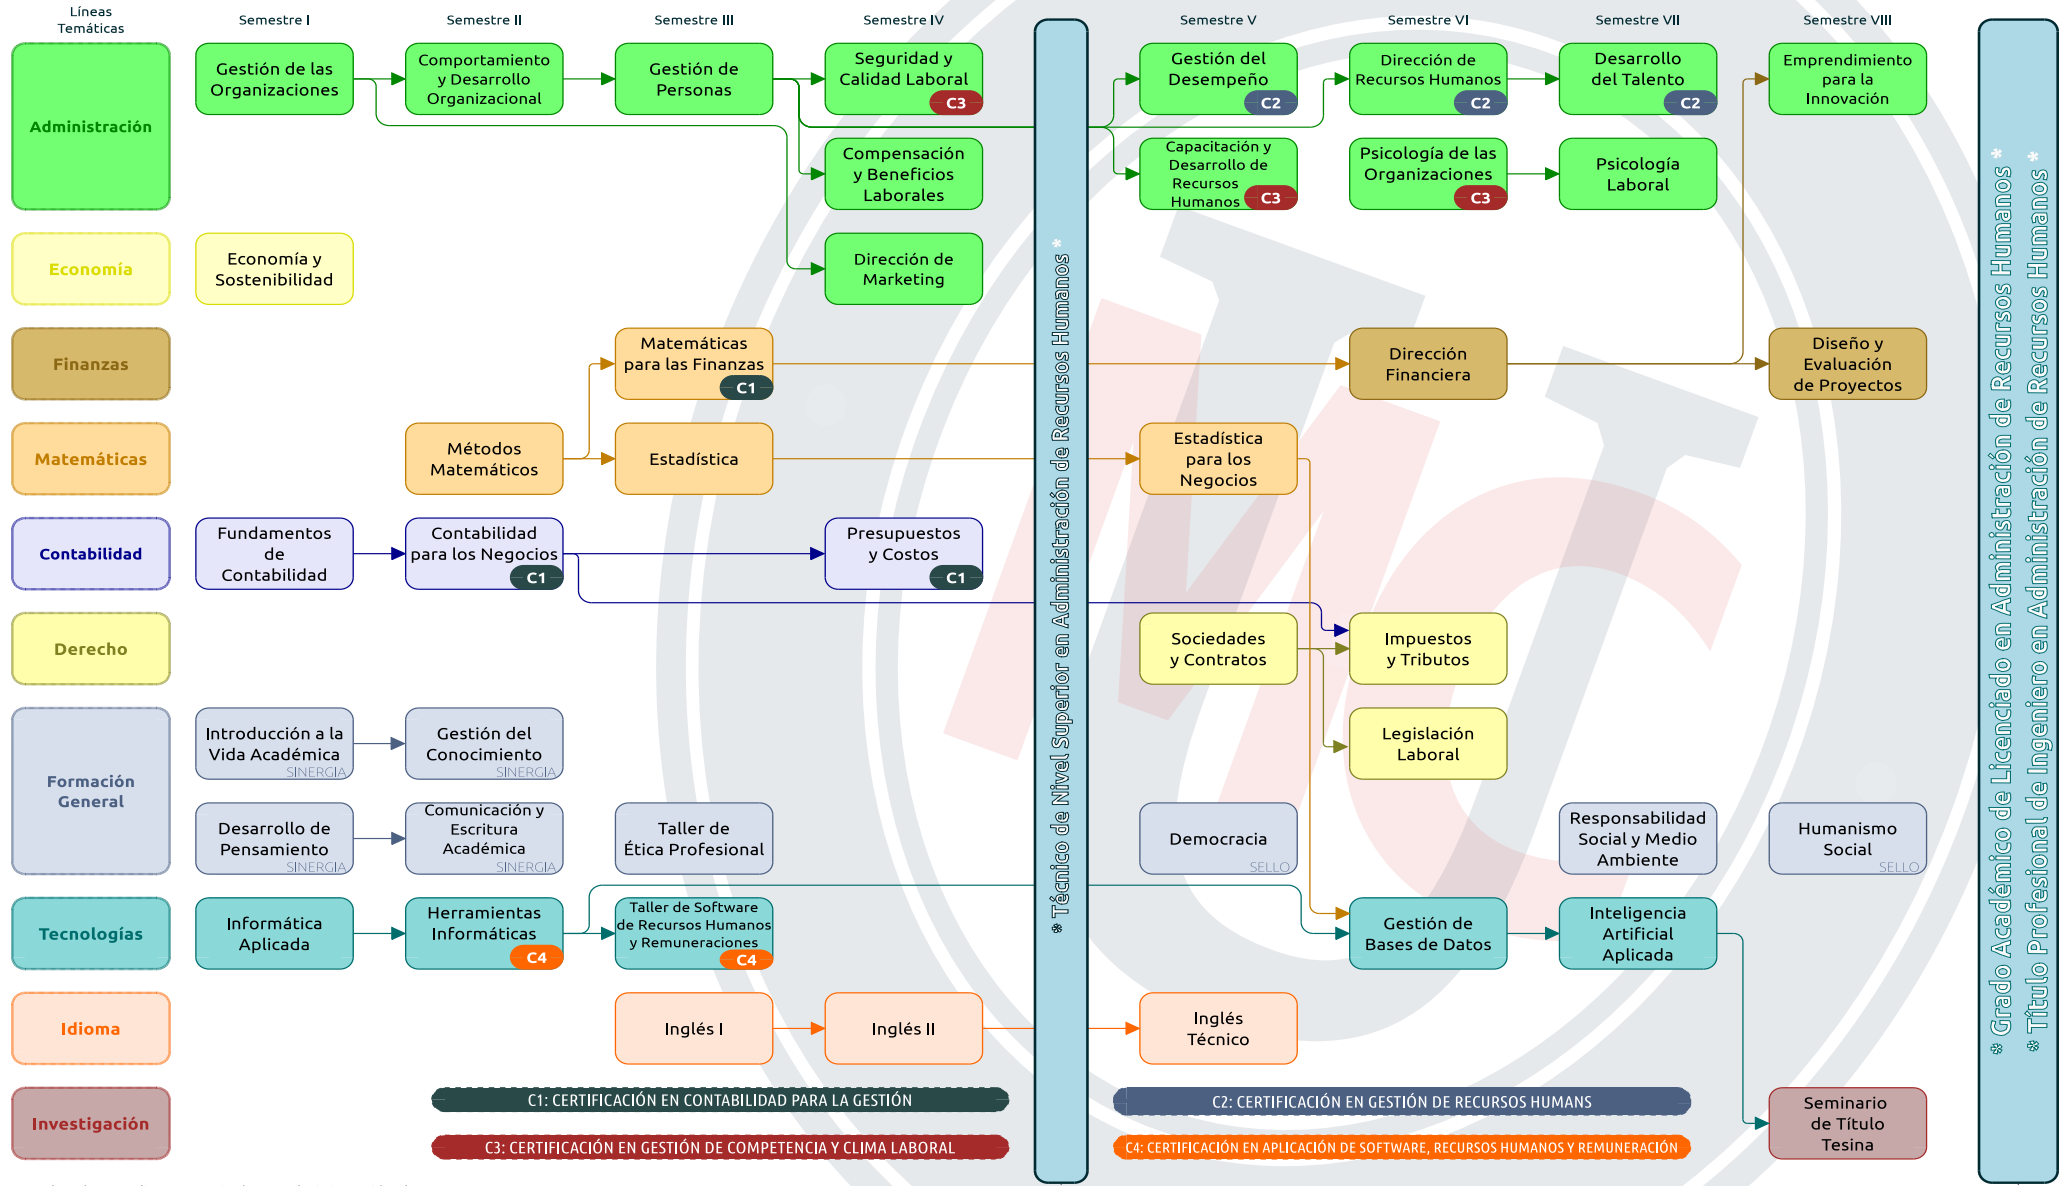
Líneas Temáticas

Semestre I

Semestre II

Semestre III

Semestre IV

Semestre V

Semestre VI

Semestre VII

Semestre VIII

Administración

Gestión de las Organizaciones

Comportamiento y Desarrollo Organizacional

Gestión de Personas

Seguridad y Calidad Laboral C3

Compensación y Beneficios Laborales

Dirección de Marketing

Gestión del Desempeño C2

Dirección de Recursos Humanos C2

Desarrollo del Talento C2

Emprendimiento para la Innovación

Capacitación y Desarrollo de Recursos Humanos C3

Psicología de las Organizaciones C3

Psicología Laboral

Economía

Economía y Sostenibilidad

Finanzas

Matemáticas para las Finanzas C1

Dirección Financiera

Diseño y Evaluación de Proyectos

Matemáticas

Métodos Matemáticos

Estadística

Estadística para los Negocios

Contabilidad

Fundamentos de Contabilidad

Contabilidad para los Negocios C1

Presupuestos y Costos C1

Derecho

Sociedades y Contratos

Impuestos y Tributos

Legislación Laboral

Formación General

Introducción a la Vida Académica SINERGIA

Gestión del Conocimiento SINERGIA

Desarrollo de Pensamiento SINERGIA

Comunicación y Escritura Académica SINERGIA

Taller de Ética Profesional

Democracia SELLO

Responsabilidad Social y Medio Ambiente

Humanismo Social SELLO

Tecnologías

Informática Aplicada

Herramientas Informáticas C4

Taller de Software de Recursos Humanos y Remuneraciones C4

Gestión de Bases de Datos

Inteligencia Artificial Aplicada

Idioma

Inglés I

Inglés II

Inglés Técnico

Investigación

Seminario de Título Tesina

* Técnico de Nivel Superior en Administración de Recursos Humanos *

* Grado Académico de Licenciado en Administración de Recursos Humanos *

* Título Profesional de Ingeniero en Administración de Recursos Humanos *

C1: CERTIFICACIÓN EN CONTABILIDAD PARA LA GESTIÓN

C2: CERTIFICACIÓN EN GESTIÓN DE RECURSOS HUMANS

C3: CERTIFICACIÓN EN GESTIÓN DE COMPETENCIA Y CLIMA LABORAL

C4: CERTIFICACIÓN EN APLICACIÓN DE SOFTWARE, RECURSOS HUMANOS Y REMUNERACIÓN